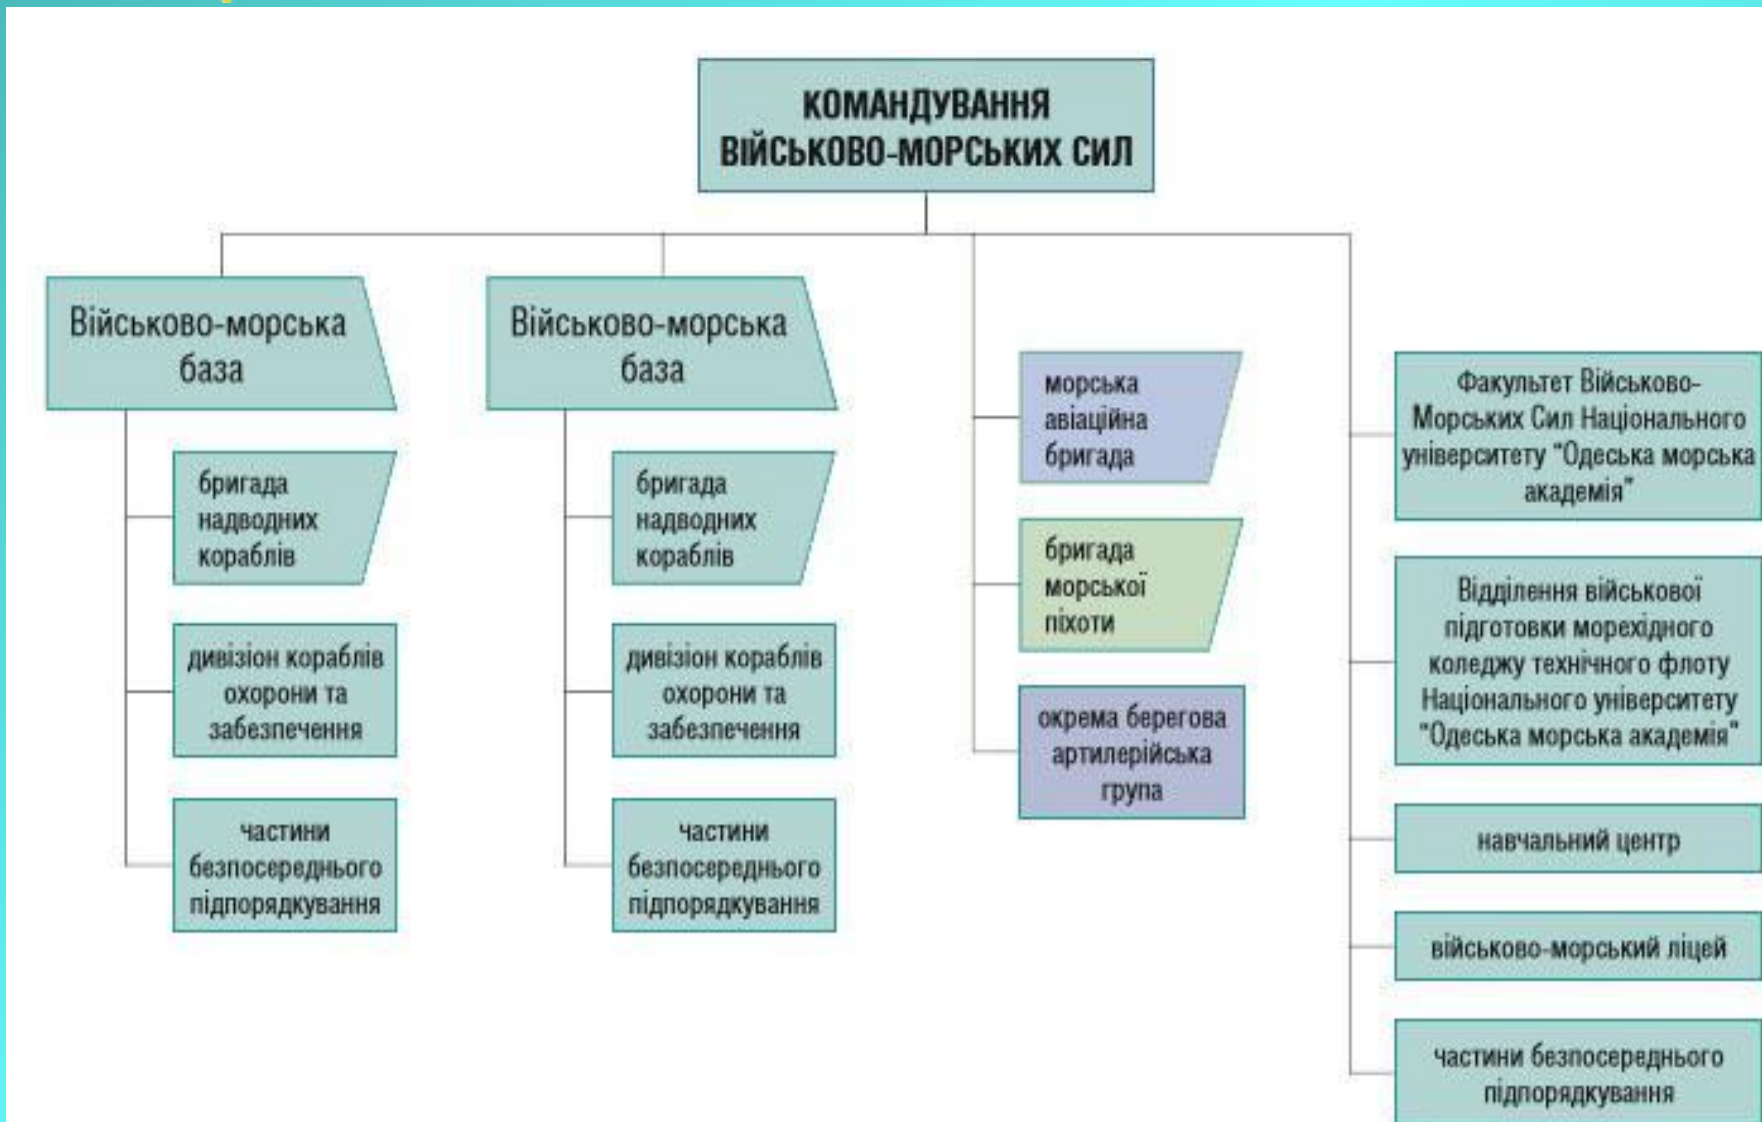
КОМАНДУВАННЯ ВІЙСЬКОВО-МОРСЬКИХ СИЛ

Військово-морська база

бригада надводних кораблів

дивізіон кораблів охорони та забезпечення

частини безпосереднього підпорядкування

Військово-морська база

бригада надводних кораблів

дивізіон кораблів охорони та забезпечення

частини безпосереднього підпорядкування

морська авіаційна бригада

бригада морської піхоти

окрема берегова артилерійська група

Факультет Військово-Морських Сил Національного університету "Одеська морська академія"

Відділення військової підготовки морехідного коледжу технічного флоту Національного університету "Одеська морська академія"

навчальний центр

військово-морський ліцей

частини безпосереднього підпорядкування